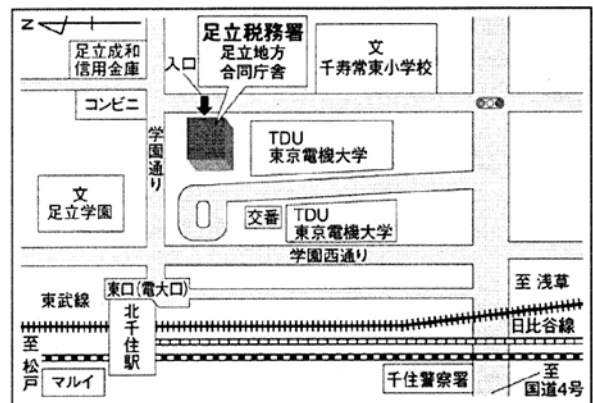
N

足立成和
信用金庫

入口

足立税務署
足立地方
合同庁舎

文
千寿常東小学校

コンビニ

学園通り

TDU
東京電機大学

文
足立学園

交番

TDU
東京電機大学

学園西通り

東口(電大口)

至 浅草

東武線

北千住駅

日比谷線

至 松戸

マルイ

千住警察署

至 国道4号